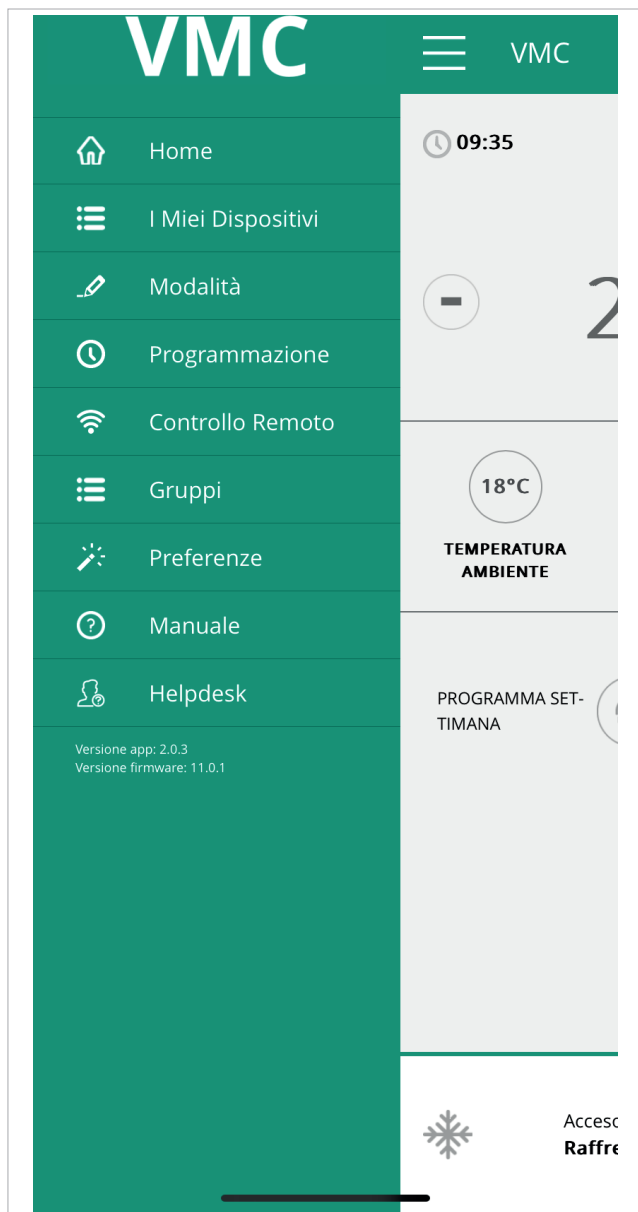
VMC

VMC

Home

I Miei Dispositivi

Modalità

Programmazione

Controllo Remoto

Gruppi

Preferenze

Manuale

Helpdesk

Versione app: 2.0.3
Versione firmware: 11.0.1

09:35

-

2

18°C

TEMPERATURA AMBIENTE

PROGRAMMA SETTIMANA

Acceso
Raffre